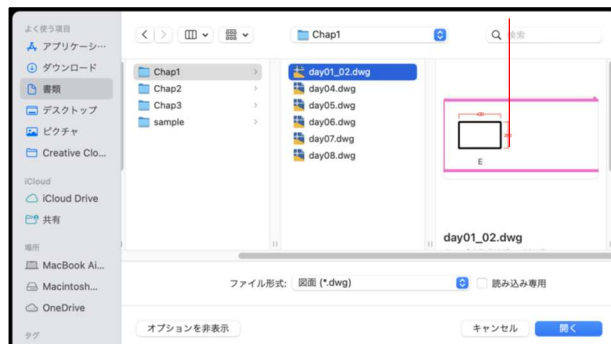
よく使う項目
アプリケーシ...
ダウンロード
書類
デスクトップ
ピクチャ
Creative Clo...
iCloud
iCloud Drive
共有
場所
MacBook Ai...
Macintosh...
OneDrive
タグ

Chap1
検索

Chap1
Chap2
Chap3
sample

day01_02.dwg
day04.dwg
day05.dwg
day06.dwg
day07.dwg
day08.dwg

E

day01_02.dwg

ファイル形式: 図面 (*.dwg)
読み込み専用

オプションを非表示
キャンセル
開く